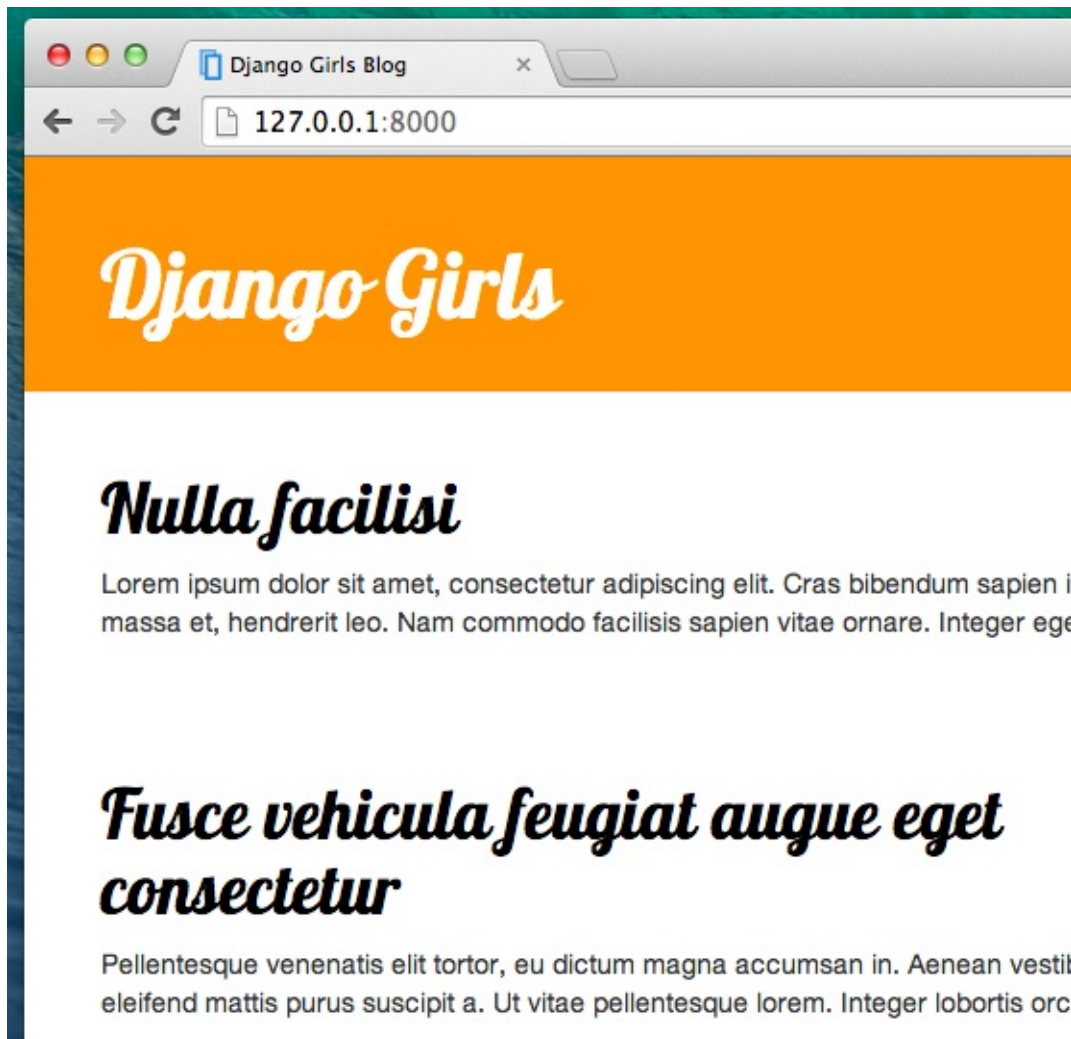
Django Girls Blog
127.0.0.1:8000

Django Girls

Nulla facilisi

Lorem ipsum dolor sit amet, consectetur adipiscing elit. Cras bibendum sapien i massa et, hendrerit leo. Nam commodo facilisis sapien vitae ornare. Integer ege

Fusce vehicula feugiat augue eget consectetur

Pellentesque venenatis elit tortor, eu dictum magna accumsan in. Aenean vestib eleifend mattis purus suscipit a. Ut vitae pellentesque lorem. Integer lobortis orc